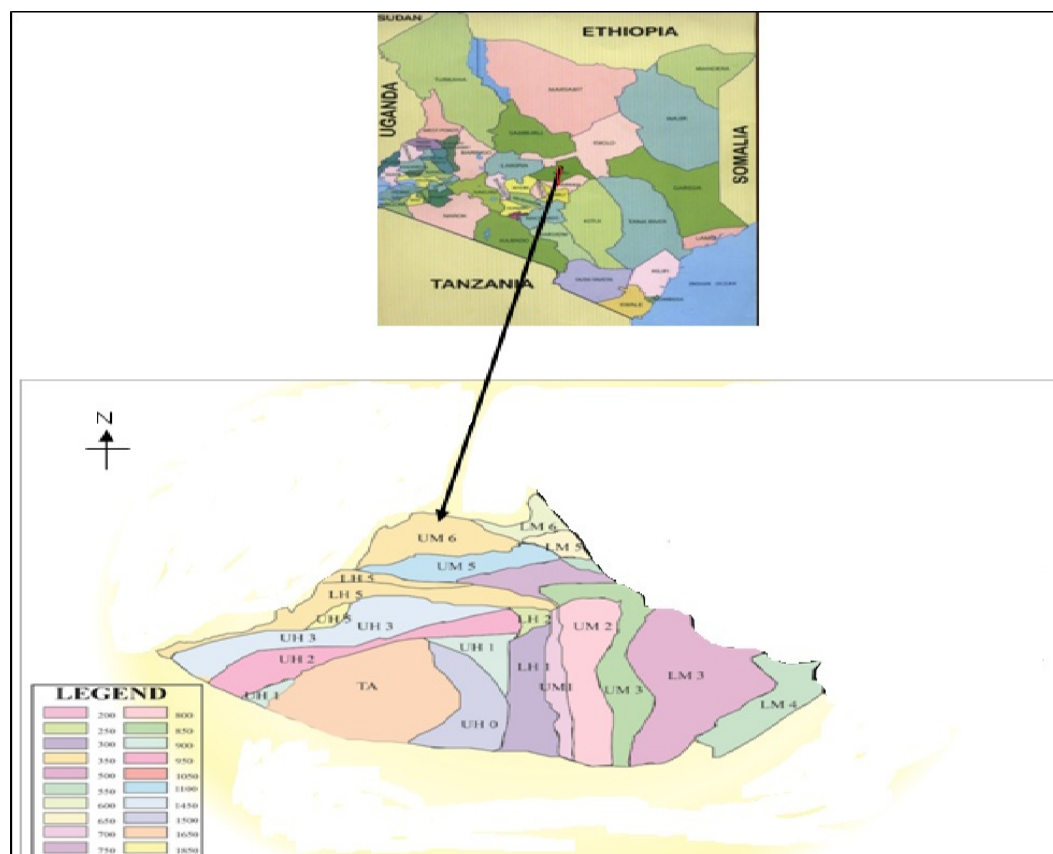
SUDAN
ETHIOPIA
UGANDA
SOMALIA
TANZANIA
TURKANA
MARSABIT
MANDERA
WAJIR
SAMBURU
ISIOLO
GARISSA
LAIKIPIA
KITUI
TANA RIVER
NAROK
KAJIADO
TAITA TAVETA
KILIFI
KWALE
MOMBASA
LAMU
INDIAN OCEAN

N

UM 6
LM 6
LM 5
UM 5
LH 5
LH 5
UH 3
UH 3
LH 2
UM 2
UH 1
UH 2
TA
LH 1
UM1
UM 3
LM 3
LH 1
UH 0
LM 4

LEGEND
| | 200 | | 800 |
|---|---|---|---|
| | 250 | | 850 |
| | 300 | | 900 |
| | 350 | | 950 |
| | 500 | | 1050 |
| | 550 | | 1100 |
| | 600 | | 1450 |
| | 650 | | 1500 |
| | 700 | | 1650 |
| | 750 | | 1850 |